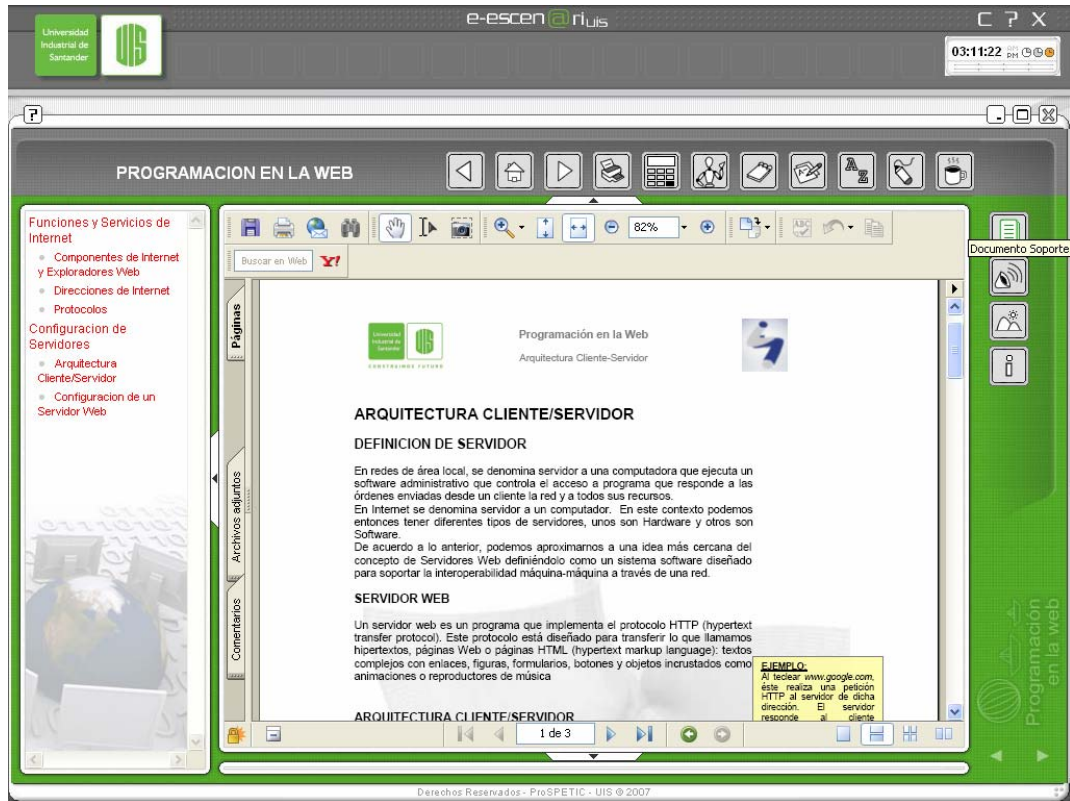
Universidad Industrial de Santander

e-escen@rIUIS

C ? X

03:11:22 PM

PROGRAMACION EN LA WEB

Funciones y Servicios de Internet
- Componentes de Internet y Exploradores Web
- Direcciones de Internet
- Protocolos

Configuracion de Servidores
- Arquitectura Cliente/Servidor
- Configuracion de un Servidor Web

82%

Buscar en Web

Páginas

Archivos adjuntos

Comentarios

Documento Soporte

Programación en la Web
Arquitectura Cliente-Servidor

CONSTRUIMOS FUTURO

ARQUITECTURA CLIENTE/SERVIDOR

DEFINICION DE SERVIDOR

En redes de área local, se denomina servidor a una computadora que ejecuta un software administrativo que controla el acceso a programa que responde a las órdenes enviadas desde un cliente la red y a todos sus recursos.
En Internet se denomina servidor a un computador. En este contexto podemos entonces tener diferentes tipos de servidores, unos son Hardware y otros son Software.
De acuerdo a lo anterior, podemos aproximarnos a una idea más cercana del concepto de Servidores Web definiéndolo como un sistema software diseñado para soportar la interoperabilidad máquina-máquina a través de una red.

SERVIDOR WEB

Un servidor web es un programa que implementa el protocolo HTTP (hypertext transfer protocol). Este protocolo está diseñado para transferir lo que llamamos hipertextos, páginas Web o páginas HTML (hypertext markup language): textos complejos con enlaces, figuras, formularios, botones y objetos incrustados como animaciones o reproductores de música

EJEMPLO:
Al teclear www.google.com, éste realiza una petición HTTP al servidor de dicha dirección. El servidor responde al cliente

ARQUITECTURA CLIENTE/SERVIDOR

1 de 3

Programación en la web

Derechos Reservados - ProSPETIC - UIS © 2007